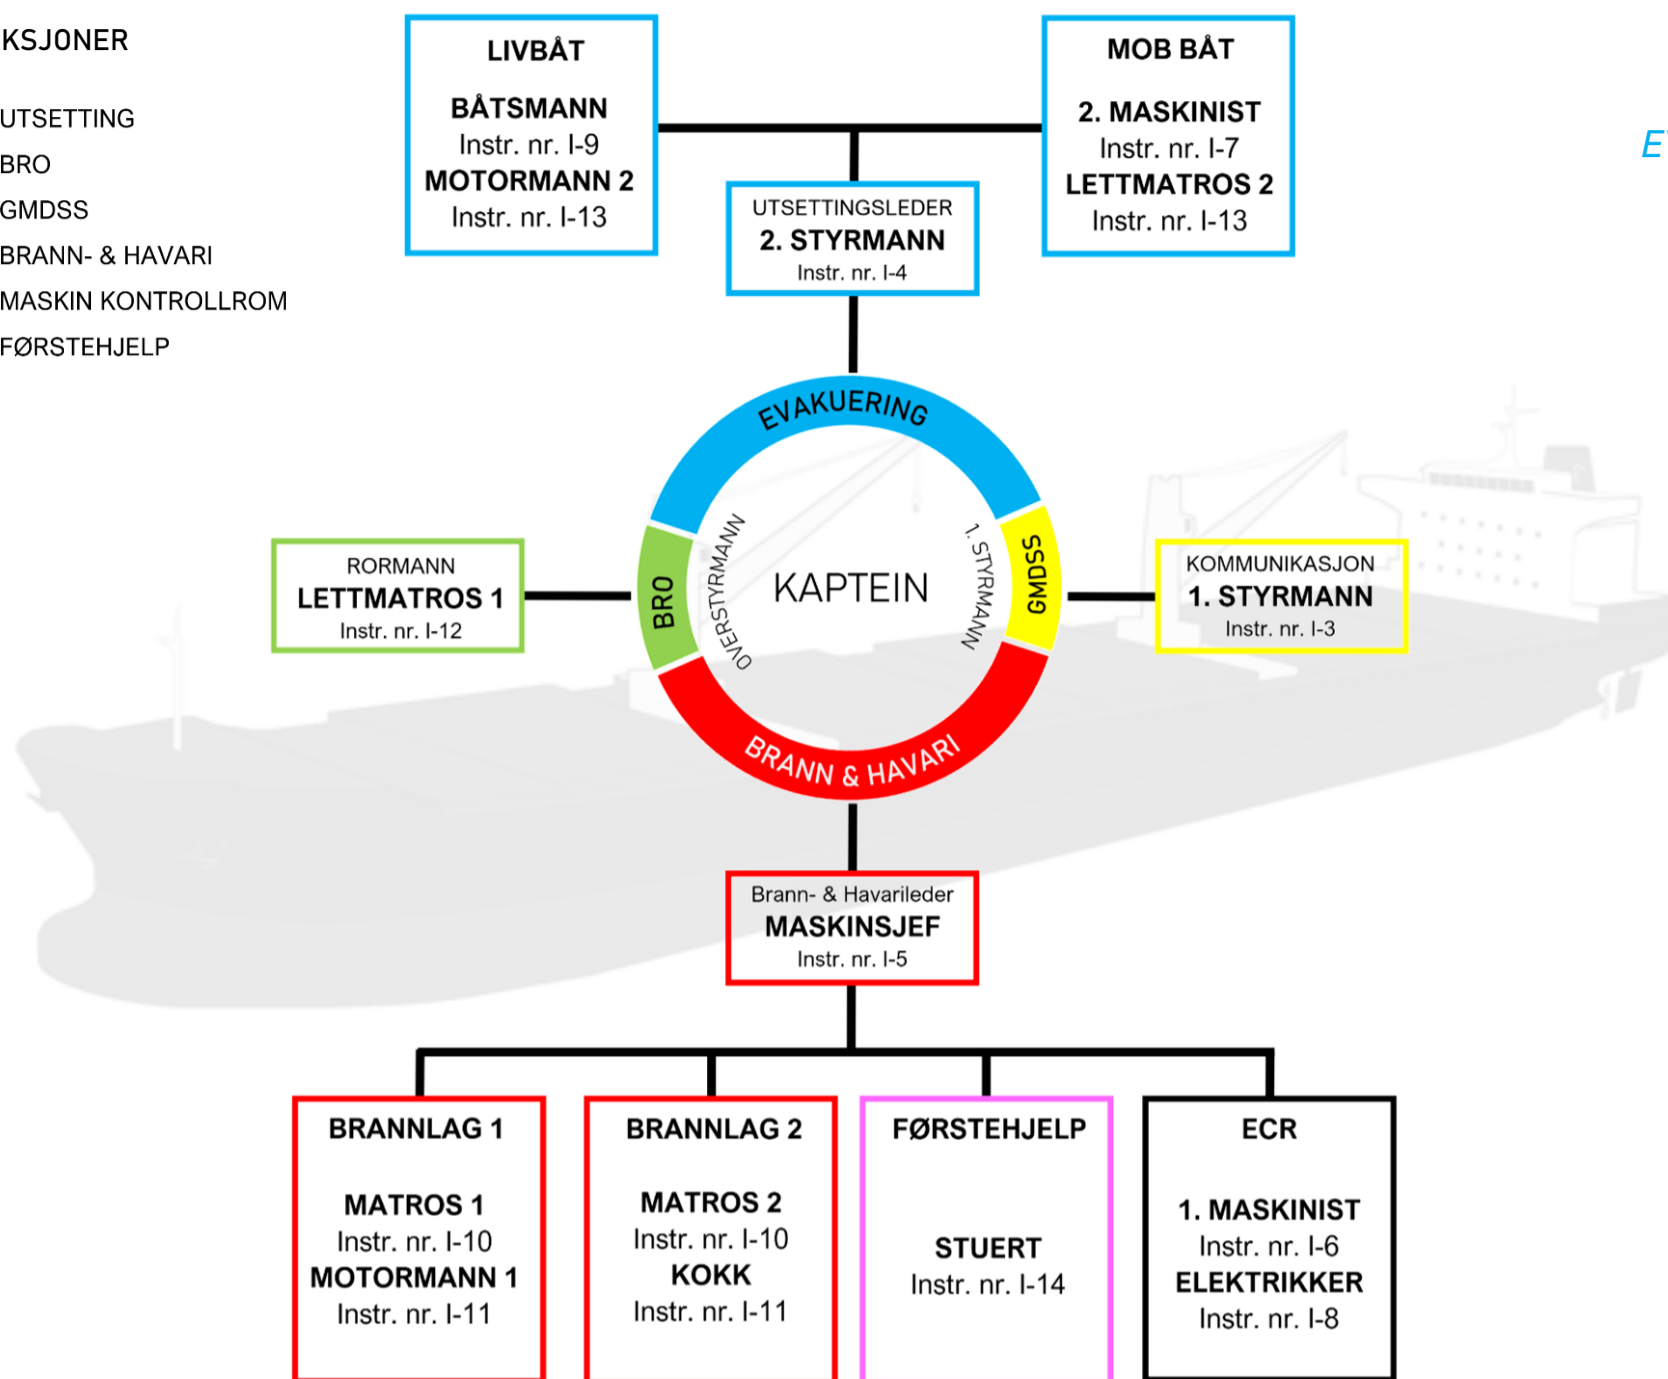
KSJONER

UTSETTING
BRO
GMDSS
BRANN- & HAVARI
MASKIN KONTROLLROM
FØRSTEHJELP

LIVBÅT
BÅTSMANN
Instr. nr. I-9
MOTORMANN 2
Instr. nr. I-13

MOB BÅT
2. MASKINIST
Instr. nr. I-7
LETTMATROS 2
Instr. nr. I-13

E

UTSETTINGSLEDER
2. STYRMANN
Instr. nr. I-4

EVAKUERING
BRO
OVERSTYRMANN
KAPTEIN
1. STYRMANN
GMDSS
BRANN & HAVARI

RORMANN
LETTMATROS 1
Instr. nr. I-12

KOMMUNIKASJON
1. STYRMANN
Instr. nr. I-3

Brann- & Havarileder
MASKINSJEF
Instr. nr. I-5

BRANNLAG 1
MATROS 1
Instr. nr. I-10
MOTORMANN 1
Instr. nr. I-11

BRANNLAG 2
MATROS 2
Instr. nr. I-10
KOKK
Instr. nr. I-11

FØRSTEHJELP
STUERT
Instr. nr. I-14

ECR
1. MASKINIST
Instr. nr. I-6
ELEKTRIKKER
Instr. nr. I-8